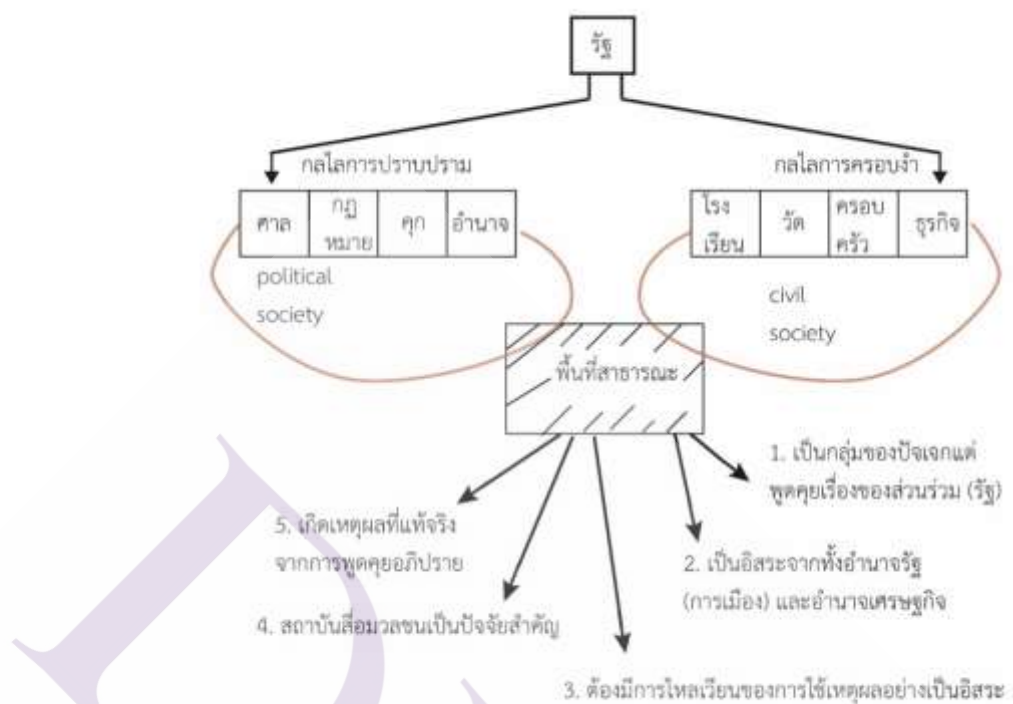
รัฐ

กลไกการปราบปราม

| ศาล | กฎหมาย | คุก | อำนาจ |
|---|---|---|---|

political society

กลไกการครอบงำ

| โรงเรียน | วัด | ครอบครัว | ธุรกิจ |
|---|---|---|---|

civil society

พื้นที่สาธารณะ

1. เป็นกลุ่มของปัจเจกแต่พูดคุยเรื่องของส่วนร่วม (รัฐ)

2. เป็นอิสระจากทั้งอำนาจรัฐ (การเมือง) และอำนาจเศรษฐกิจ

3. ต้องมีการไหลเวียนของการใช้เหตุผลอย่างเป็นอิสระ

4. สถาบันสื่อมวลชนเป็นปัจจัยสำคัญ

5. เกิดเหตุผลที่แท้จริงจากการพูดคุยอภิปราย